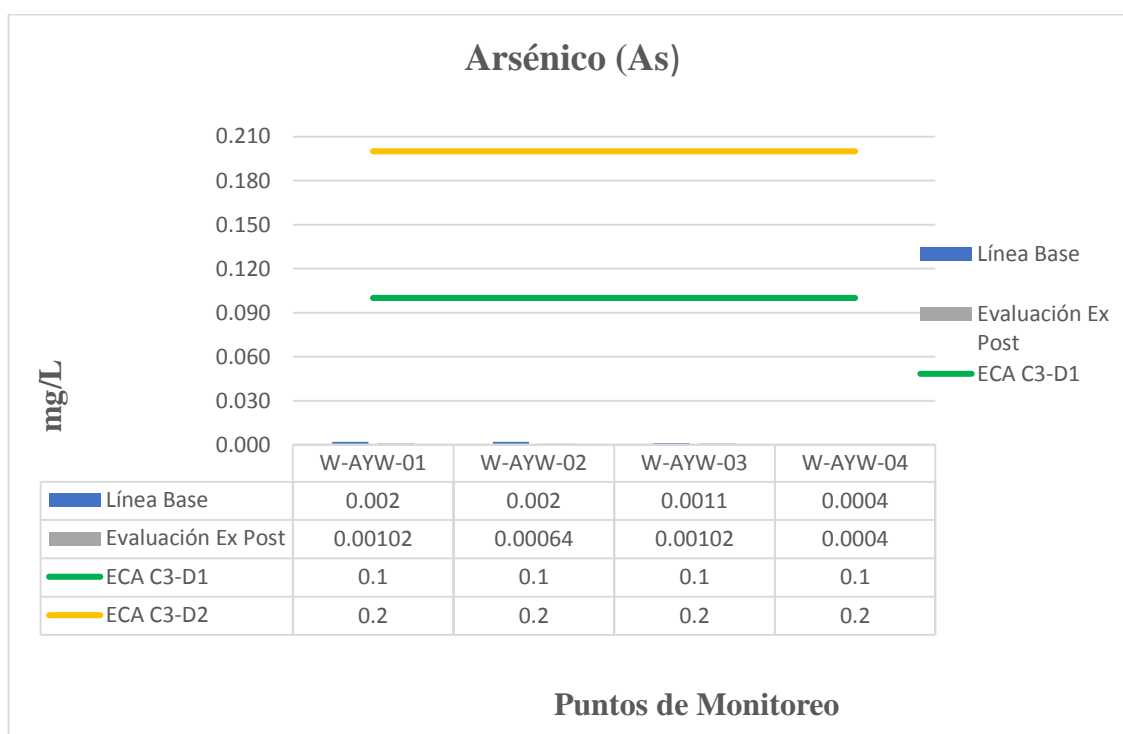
Arsénico (As)

mg/L

0.210
0.180
0.150
0.120
0.090
0.060
0.030
0.000

Línea Base
Evaluación Ex Post
ECA C3-D1

| | W-AYW-01 | W-AYW-02 | W-AYW-03 | W-AYW-04 |
|---|---|---|---|---|
| Línea Base | 0.002 | 0.002 | 0.0011 | 0.0004 |
| Evaluación Ex Post | 0.00102 | 0.00064 | 0.00102 | 0.0004 |
| ECA C3-D1 | 0.1 | 0.1 | 0.1 | 0.1 |
| ECA C3-D2 | 0.2 | 0.2 | 0.2 | 0.2 |

Puntos de Monitoreo